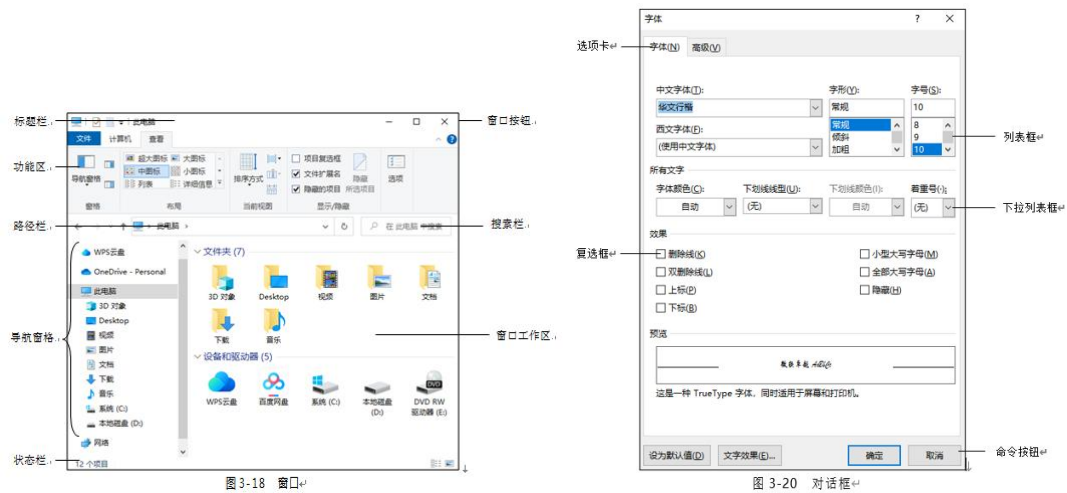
标题栏
功能区
路径栏
导航窗格
状态栏

此电脑
文件 计算机 查看
导航窗格 超大图标 大图标 中图标 小图标 列表 详细信息 排序方式 项目复选框 文件扩展名 隐藏的项目 隐藏 所选项目 选项
窗格 布局 当前视图 显示/隐藏
此电脑
在 此电脑 中搜索
WPS云盘
OneDrive - Personal
此电脑
3D 对象
Desktop
视频
图片
文档
下载
音乐
系统 (C:)
本地磁盘 (D:)
网络
文件夹 (7)
3D 对象 Desktop 视频 图片 文档
下载 音乐
设备和驱动器 (5)
WPS云盘 百度网盘 系统 (C:) 本地磁盘 (D:) DVD RW 驱动器 (E:)
12 个项目

窗口按钮
搜索栏
窗口工作区

图3-18 窗口

选项卡
复选框

字体 ? ×
字体(N) 高级(V)
中文字体(T): 华文行楷
西文字体(F): (使用中文字体)
字形(Y): 常规 常规 倾斜 加粗
字号(S): 10 8 9 10
所有文字
字体颜色(C): 自动
下划线线型(U): (无)
下划线颜色(I): 自动
着重号(·): (无)
效果
删除线(K)
双删除线(L)
上标(P)
下标(B)
小型大写字母(M)
全部大写字母(A)
隐藏(H)
预览
微软卓越 AaBbCc
这是一种 TrueType 字体，同时适用于屏幕和打印机。
设为默认值(D) 文字效果(E)... 确定 取消

列表框
下拉列表框
命令按钮

图 3-20 对话框